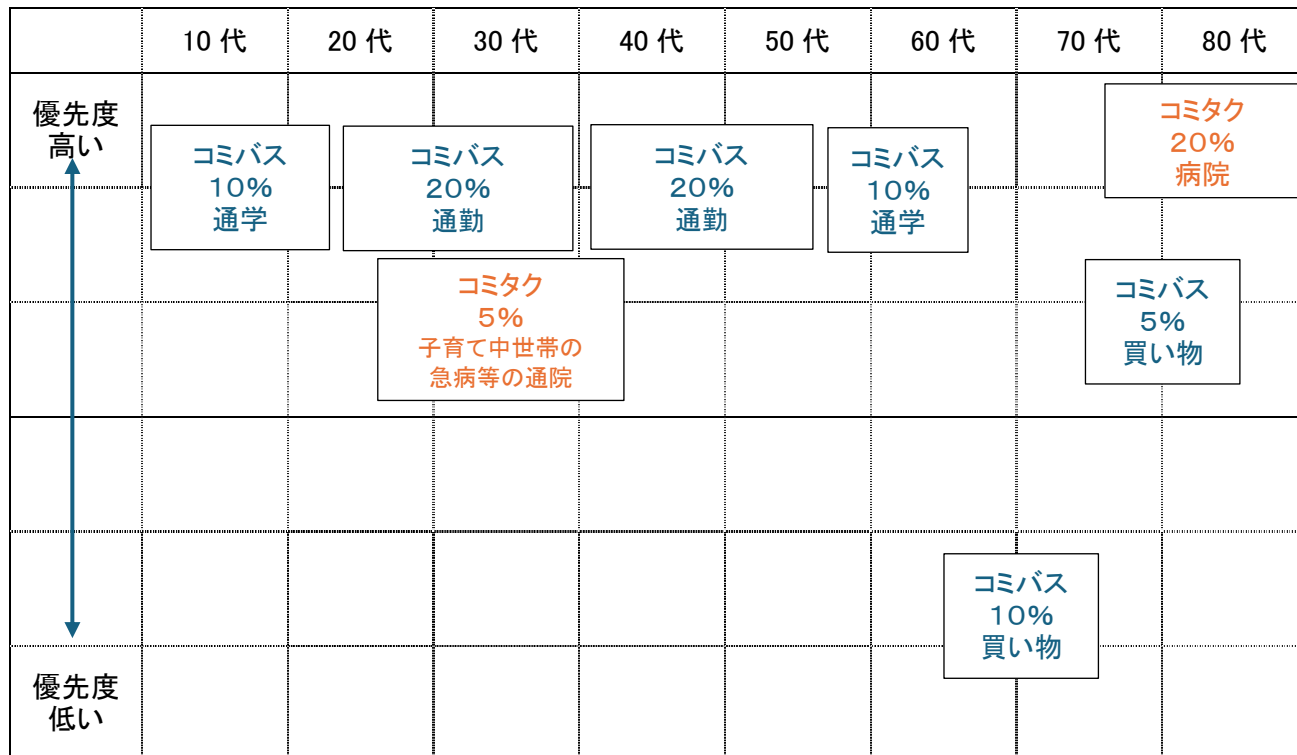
| | 10代 | 20代 | 30代 | 40代 | 50代 | 60代 | 70代 | 80代 |
|---|---|---|---|---|---|---|---|---|

優先度高い

コミバス 10% 通学

コミバス 20% 通勤

コミバス 20% 通勤

コミバス 10% 通学

コミタク 20% 病院

コミタク 5% 子育て中世帯の急病等の通院

コミバス 5% 買い物

コミバス 10% 買い物

優先度低い